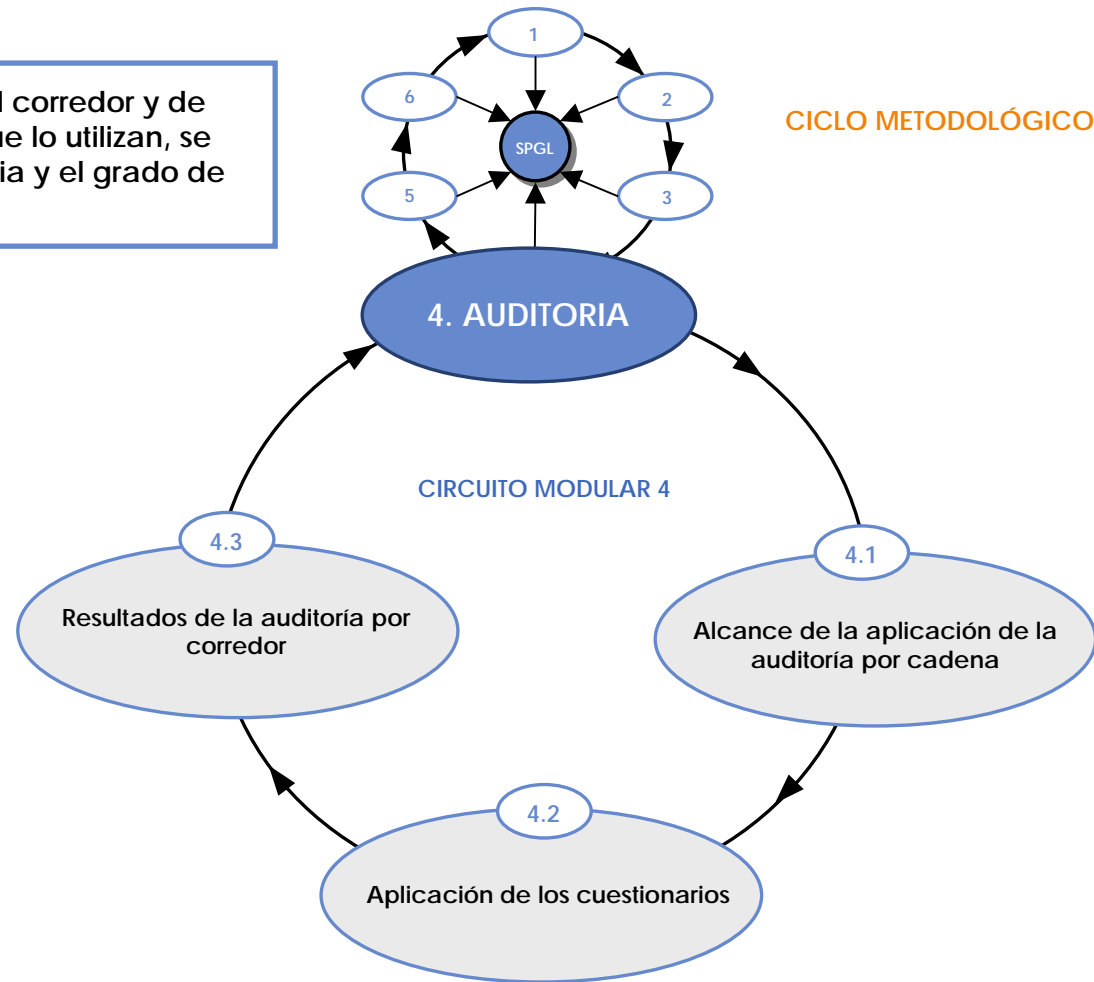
l corredor y de
ue lo utilizan, se
ia y el grado de

1

2

3

5

6

SPGL

CICLO METODOLÓGICO

4. AUDITORIA

CIRCUITO MODULAR 4

4.3

Resultados de la auditoría por corredor

4.1

Alcance de la aplicación de la auditoría por cadena

4.2

Aplicación de los cuestionarios